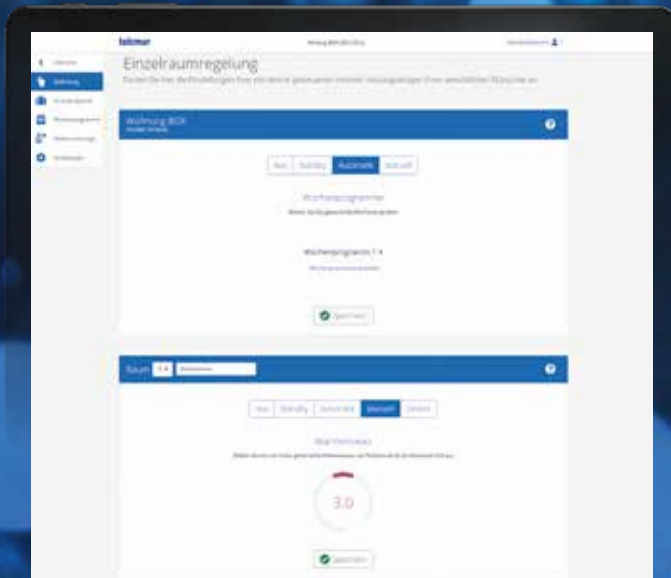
taconova

Einzelraumregelung

Wohnung 8OX

Aus | Standby | Automatik | Manuell

Wochenprogramm

Wochenprogramm 1

Speichern

Raum

Aus | Standby | Automatik | Manuell | Zeitbil

Wohlfühlniveau

3.0

Speichern